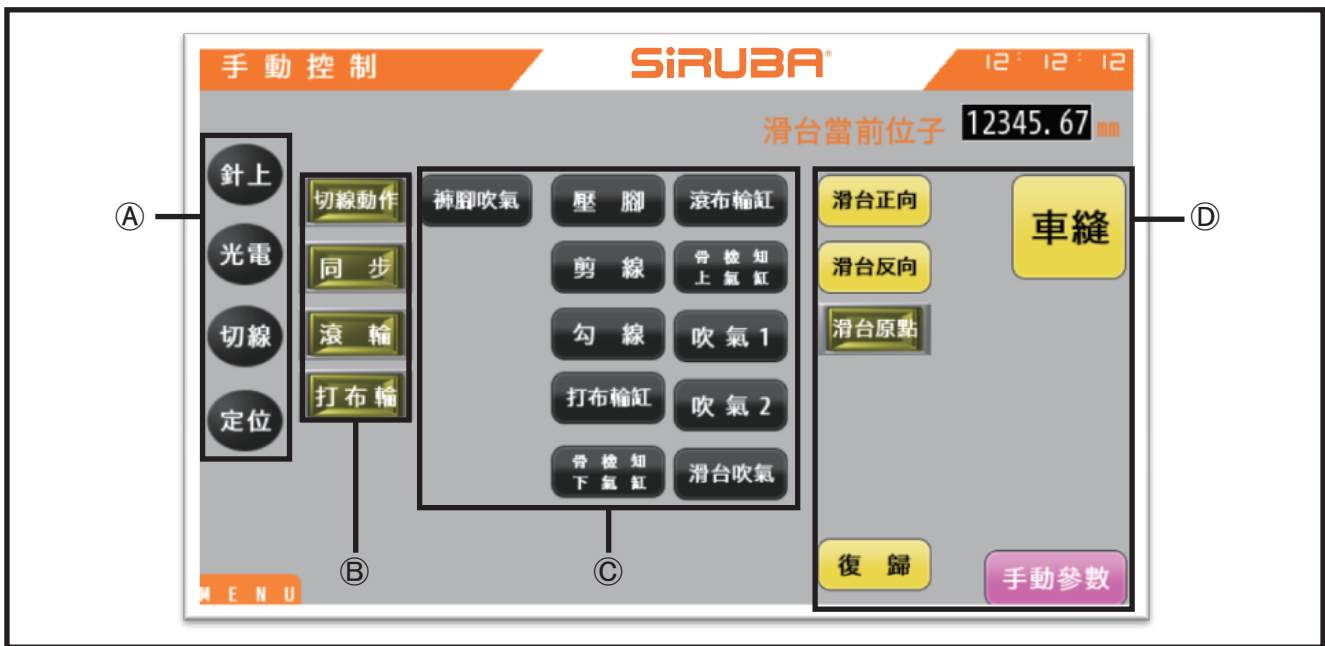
手動控制

SiRUBA®

12:12:12

滑台當前位子 12345.67 mm

Ⓐ

針上

光電

切線

定位

切線動作

同 步

滾 輪

打布輪

Ⓑ

褲腳吹氣

壓 腳

滾布輪缸

剪 線

骨檢知上氣缸

勾 線

吹 氣 1

打布輪缸

吹 氣 2

骨檢知下氣缸

滑台吹氣

Ⓒ

滑台正向

滑台反向

滑台原點

車縫

Ⓓ

復 歸

手動參數

MENU